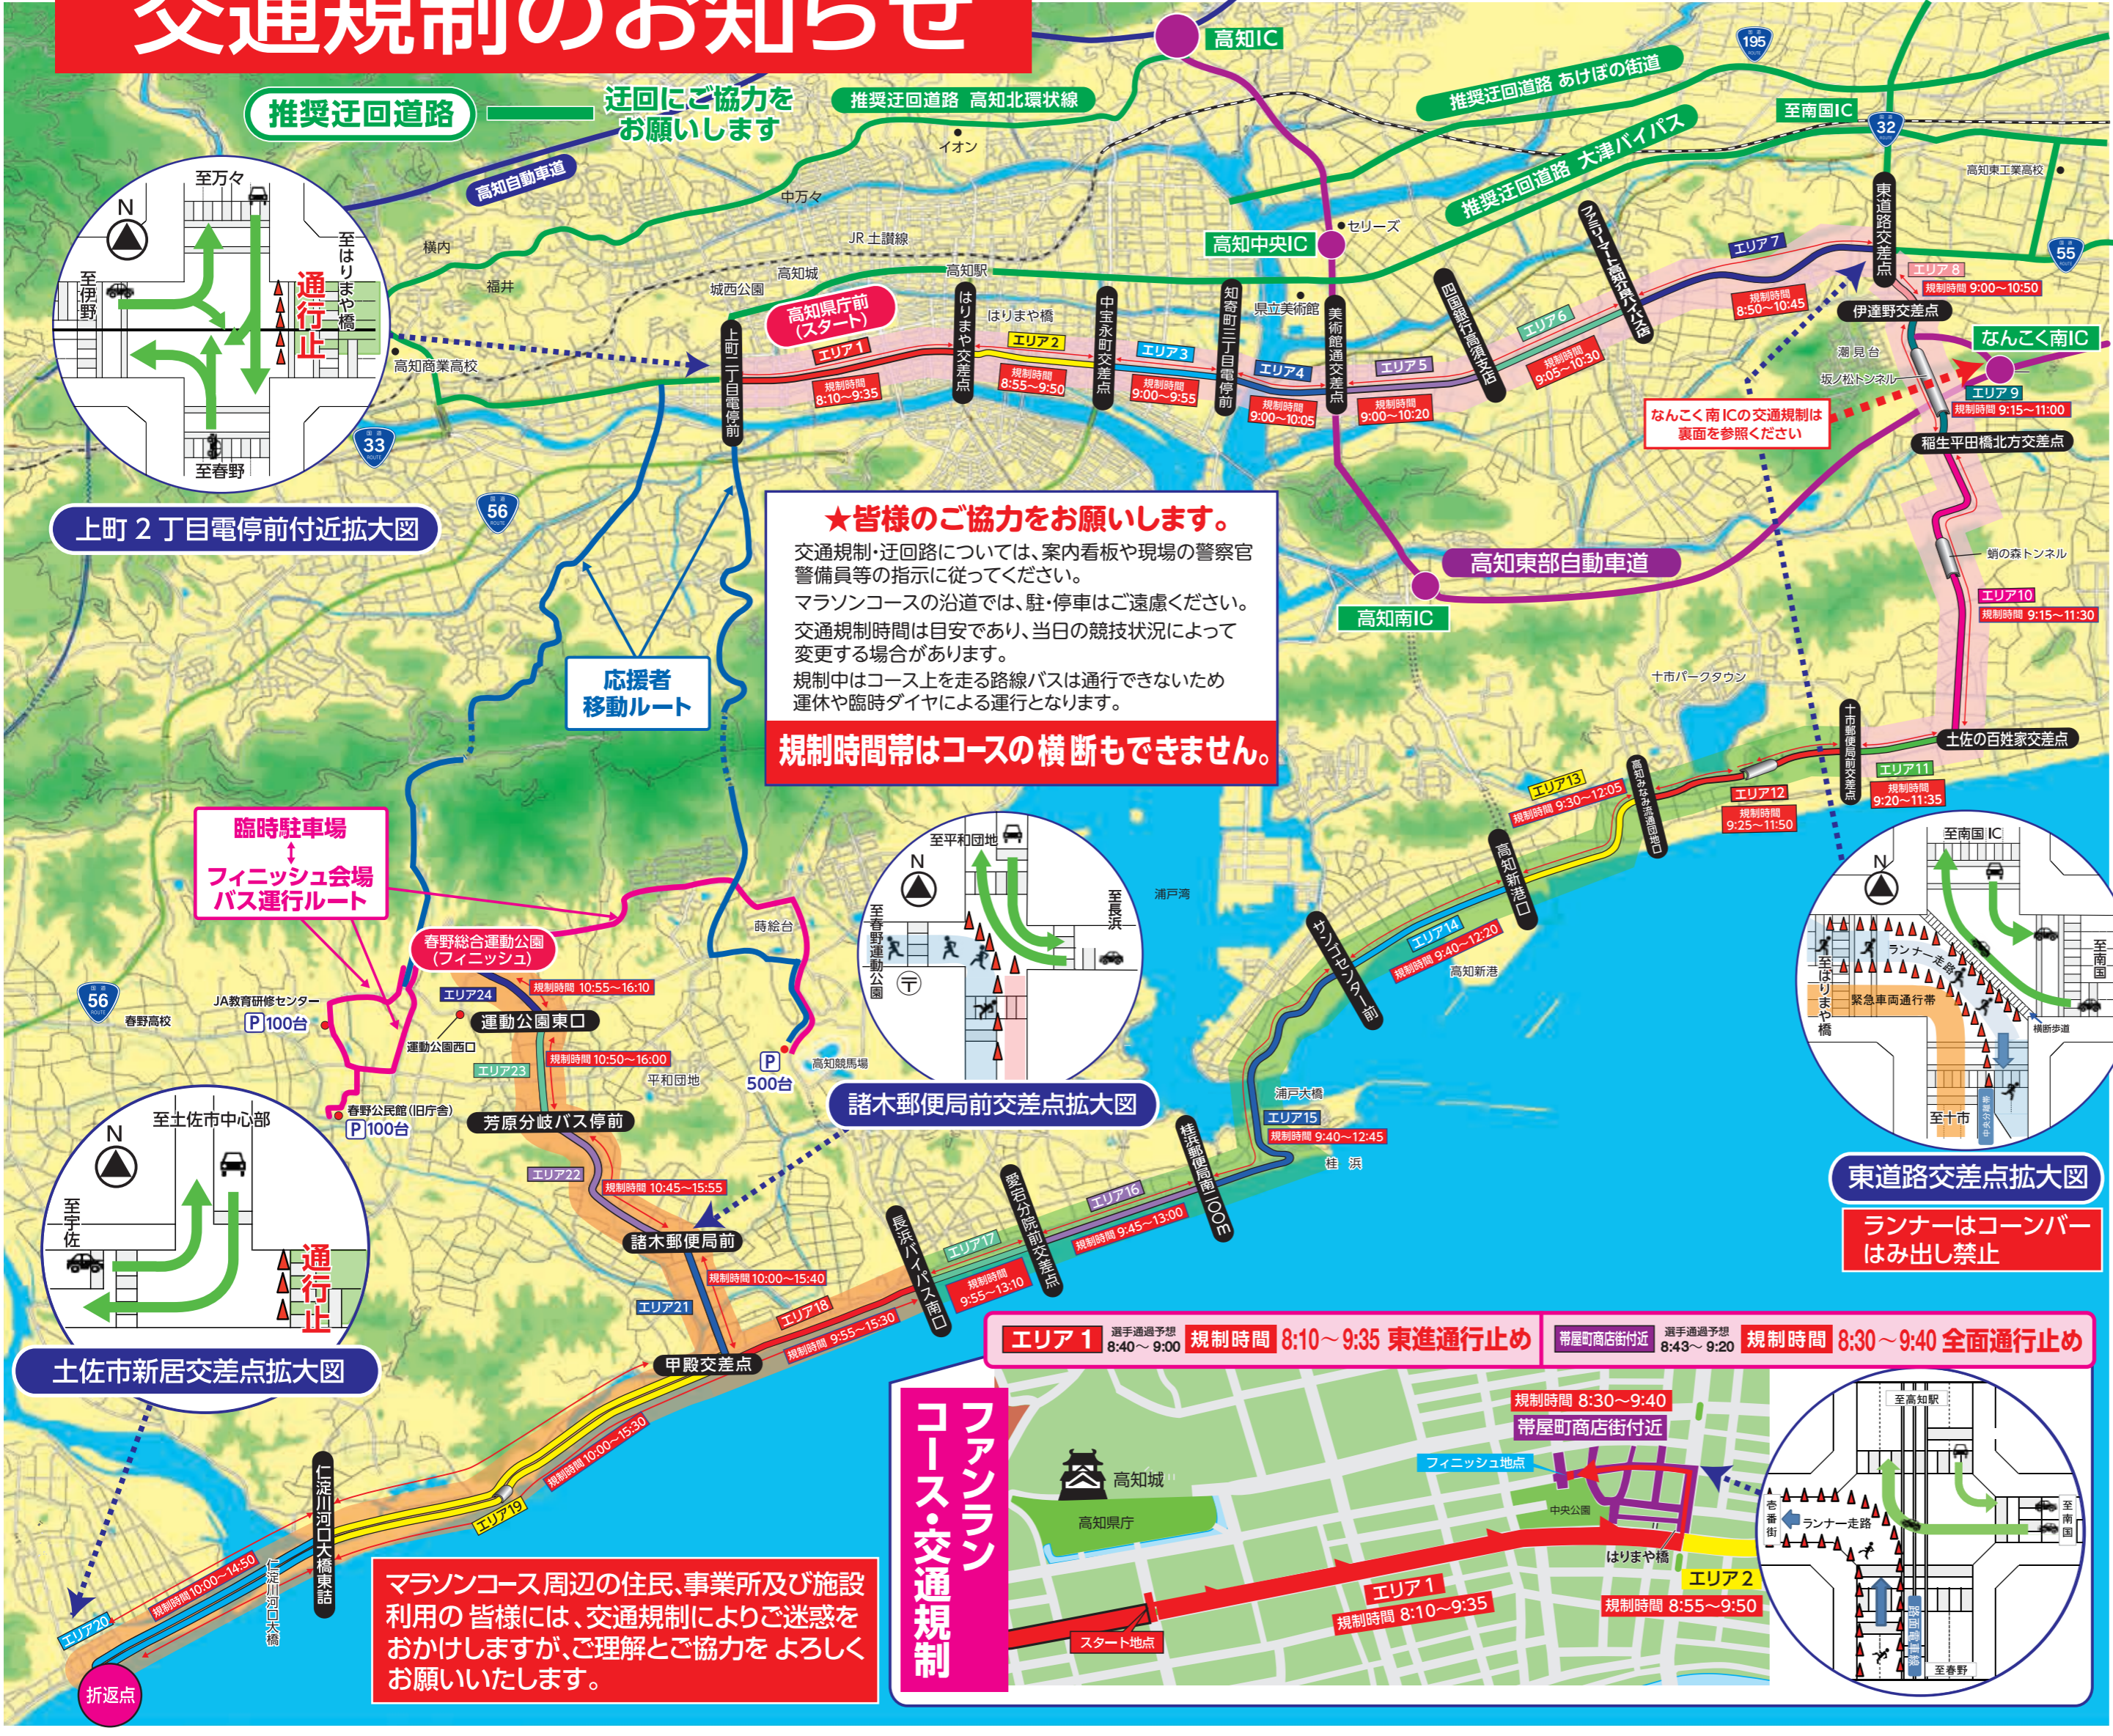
交通規制のお知らせ

推奨迂回道路 迂回にご協力をお願いします

推奨迂回道路 高知北環状線
推奨迂回道路 あけぼの街道
推奨迂回道路 大津バイパス
高知IC
高知自動車道
高知中央IC
至南国IC
高知東工業高校
高知東部自動車道
高知南IC
なんこく南IC
イオン
中万々
セリーズ
JR土讃線
高知駅
高知城
城西公園
横内
福井
高知商業高校
県立美術館

至万々
至伊野
至はりまや橋
通行止
至春野
上町２丁目電停前付近拡大図

高知県庁前（スタート）
上町二丁目電停前
はりまや交差点
はりまや橋
中宝永町交差点
知寄町三丁目電停前
美術館通交差点
四国銀行高須支店
ファミリーマート高須東バイパス店
東道路交差点
伊達野交差点
稲生平田橋北方交差点

エリア1 規制時間 8:10~9:35
エリア2 規制時間 8:55~9:50
エリア3 規制時間 9:00~9:55
エリア4 規制時間 9:00~10:05
エリア5 規制時間 9:00~10:20
エリア6 規制時間 9:05~10:30
エリア7 規制時間 8:50~10:45
エリア8 規制時間 9:00~10:50
エリア9 規制時間 9:15~11:00
エリア10 規制時間 9:15~11:30
エリア11 規制時間 9:20~11:35
エリア12 規制時間 9:25~11:50
エリア13 規制時間 9:30~12:05
エリア14 規制時間 9:40~12:20
エリア15 規制時間 9:40~12:45
エリア16 規制時間 9:45~13:00
エリア17 規制時間 9:55~13:10
エリア18 規制時間 9:55~15:30
エリア19 規制時間 10:00~15:30
エリア20 規制時間 10:00~14:50
エリア21 規制時間 10:00~15:40
エリア22 規制時間 10:45~15:55
エリア23 規制時間 10:50~16:00
エリア24 規制時間 10:55~16:10

なんこく南ICの交通規制は裏面を参照ください
潮見台
坂ノ松トンネル
蛸の森トンネル
十市パークタウン
十市郵便局前交差点
土佐の百姓家交差点
高知みなみ流通団地口
高知新港口
サンゴセンター前
高知新港
浦戸湾
浦戸大橋
桂浜
桂浜郵便局南100m
愛宕分院前交差点
長浜バイパス南口
甲殿交差点
諸木郵便局前
芳原分岐バス停前
運動公園東口
運動公園西口
春野総合運動公園（フィニッシュ）
仁淀川河口大橋東詰
仁淀川河口大橋
折返点
蒔絵台
高知競馬場
平和団地
P 500台
JA教育研修センター
P 100台
春野高校
春野公民館（旧庁舎）
P 100台

★皆様のご協力をお願いします。
交通規制・迂回路については、案内看板や現場の警察官警備員等の指示に従ってください。
マラソンコースの沿道では、駐・停車はご遠慮ください。
交通規制時間は目安であり、当日の競技状況によって変更する場合があります。
規制中はコース上を走る路線バスは通行できないため運休や臨時ダイヤによる運行となります。
規制時間帯はコースの横断もできません。

応援者移動ルート
臨時駐車場 ↕ フィニッシュ会場 バス運行ルート

至平和団地
至長浜
至春野運動公園
諸木郵便局前交差点拡大図

至南国IC
至はりまや橋
至南国
ランナー走路
緊急車両通行帯
横断歩道
至十市
東道路交差点拡大図
ランナーはコーンバーはみ出し禁止

至土佐市中心部
至宇佐
通行止
土佐市新居交差点拡大図

マラソンコース周辺の住民、事業所及び施設利用の皆様には、交通規制によりご迷惑をおかけしますが、ご理解とご協力を よろしくお願いいたします。

ファンラン コース・交通規制
エリア1 選手通過予想 8:40~9:00 規制時間 8:10~9:35 東進通行止め
帯屋町商店街付近 選手通過予想 8:43~9:20 規制時間 8:30~9:40 全面通行止め
高知城
高知県庁
規制時間 8:30~9:40
帯屋町商店街付近
フィニッシュ地点
中央公園
はりまや橋
エリア1 規制時間 8:10~9:35
エリア2 規制時間 8:55~9:50
スタート地点
至高知駅
至香我美
至南国
ランナー走路
至春野